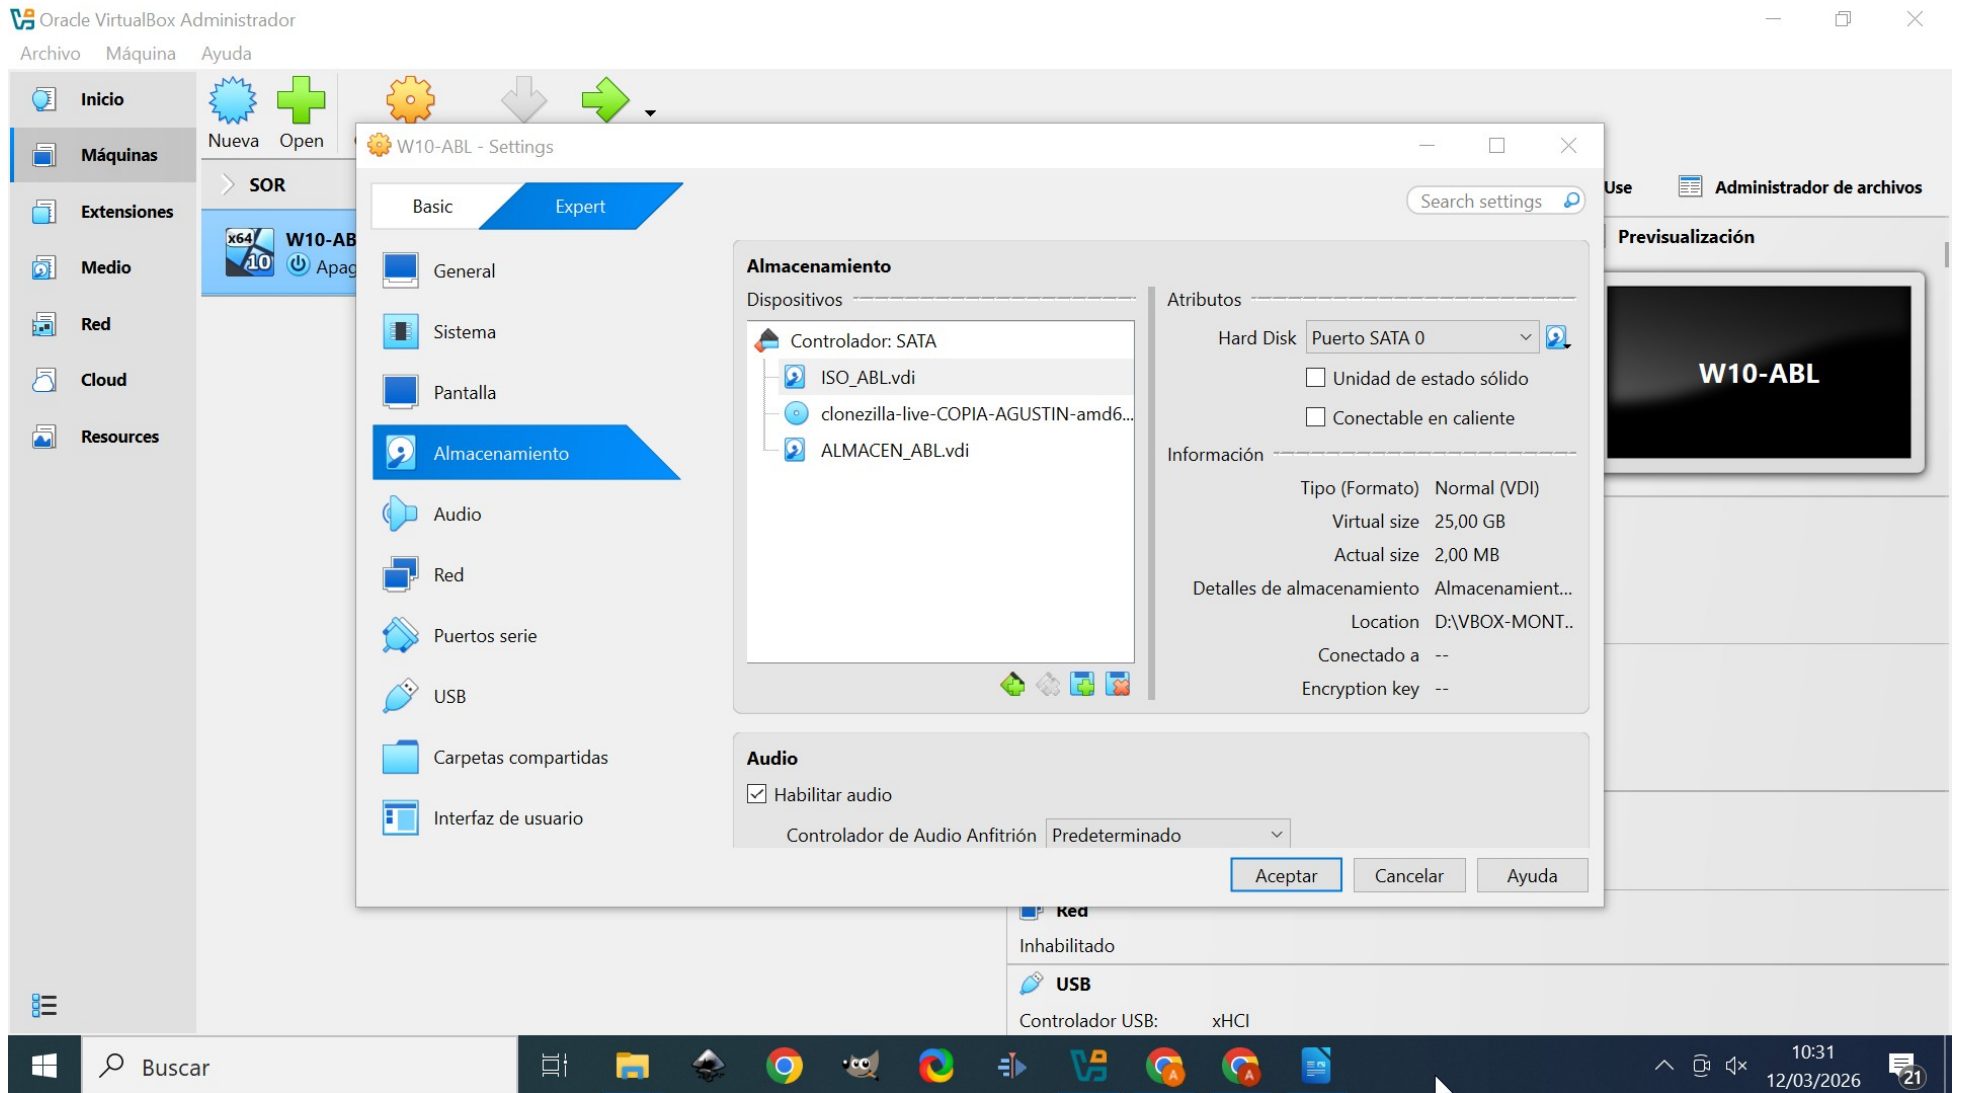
Oracle VirtualBox Administrador
Archivo Máquina Ayuda

Inicio
Máquinas
Extensiones
Medio
Red
Cloud
Resources

Nueva Open

SOR
x64 10 W10-AB
Apag

Use
Administrador de archivos
Previsualización
W10-ABL

W10-ABL - Settings

Basic Expert
Search settings

General
Sistema
Pantalla
Almacenamiento
Audio
Red
Puertos serie
USB
Carpetas compartidas
Interfaz de usuario

Almacenamiento
Dispositivos
Controlador: SATA
ISO_ABL.vdi
clonezilla-live-COPIA-AGUSTIN-amd6...
ALMACEN_ABL.vdi

Atributos
Hard Disk Puerto SATA 0
Unidad de estado sólido
Conectable en caliente
Información
Tipo (Formato) Normal (VDI)
Virtual size 25,00 GB
Actual size 2,00 MB
Detalles de almacenamiento Almacenamient...
Location D:\VBOX-MONT..
Conectado a --
Encryption key --

Audio
Habilitar audio
Controlador de Audio Anfitrión Predeterminado

Aceptar Cancelar Ayuda

Red
Inhabilitado
USB
Controlador USB: xHCI

Buscar
10:31
12/03/2026
21